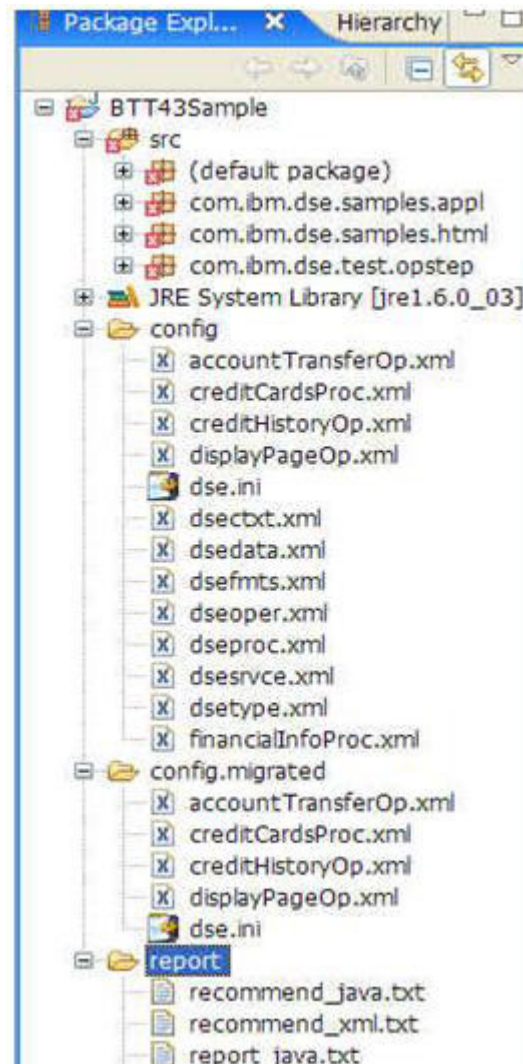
Package Expl... ✕ Hierarchy

BTT43Sample
src
(default package)
com.ibm.dse.samples.appl
com.ibm.dse.samples.html
com.ibm.dse.test.opstep
JRE System Library [jre1.6.0_03]
config
accountTransferOp.xml
creditCardsProc.xml
creditHistoryOp.xml
displayPageOp.xml
dse.ini
dsectxt.xml
dsedata.xml
dsefmts.xml
dseoper.xml
dseproc.xml
dsesrvce.xml
dsetype.xml
financialInfoProc.xml
config.migrated
accountTransferOp.xml
creditCardsProc.xml
creditHistoryOp.xml
displayPageOp.xml
dse.ini
report
recommend_java.txt
recommend_xml.txt
report_java.txt